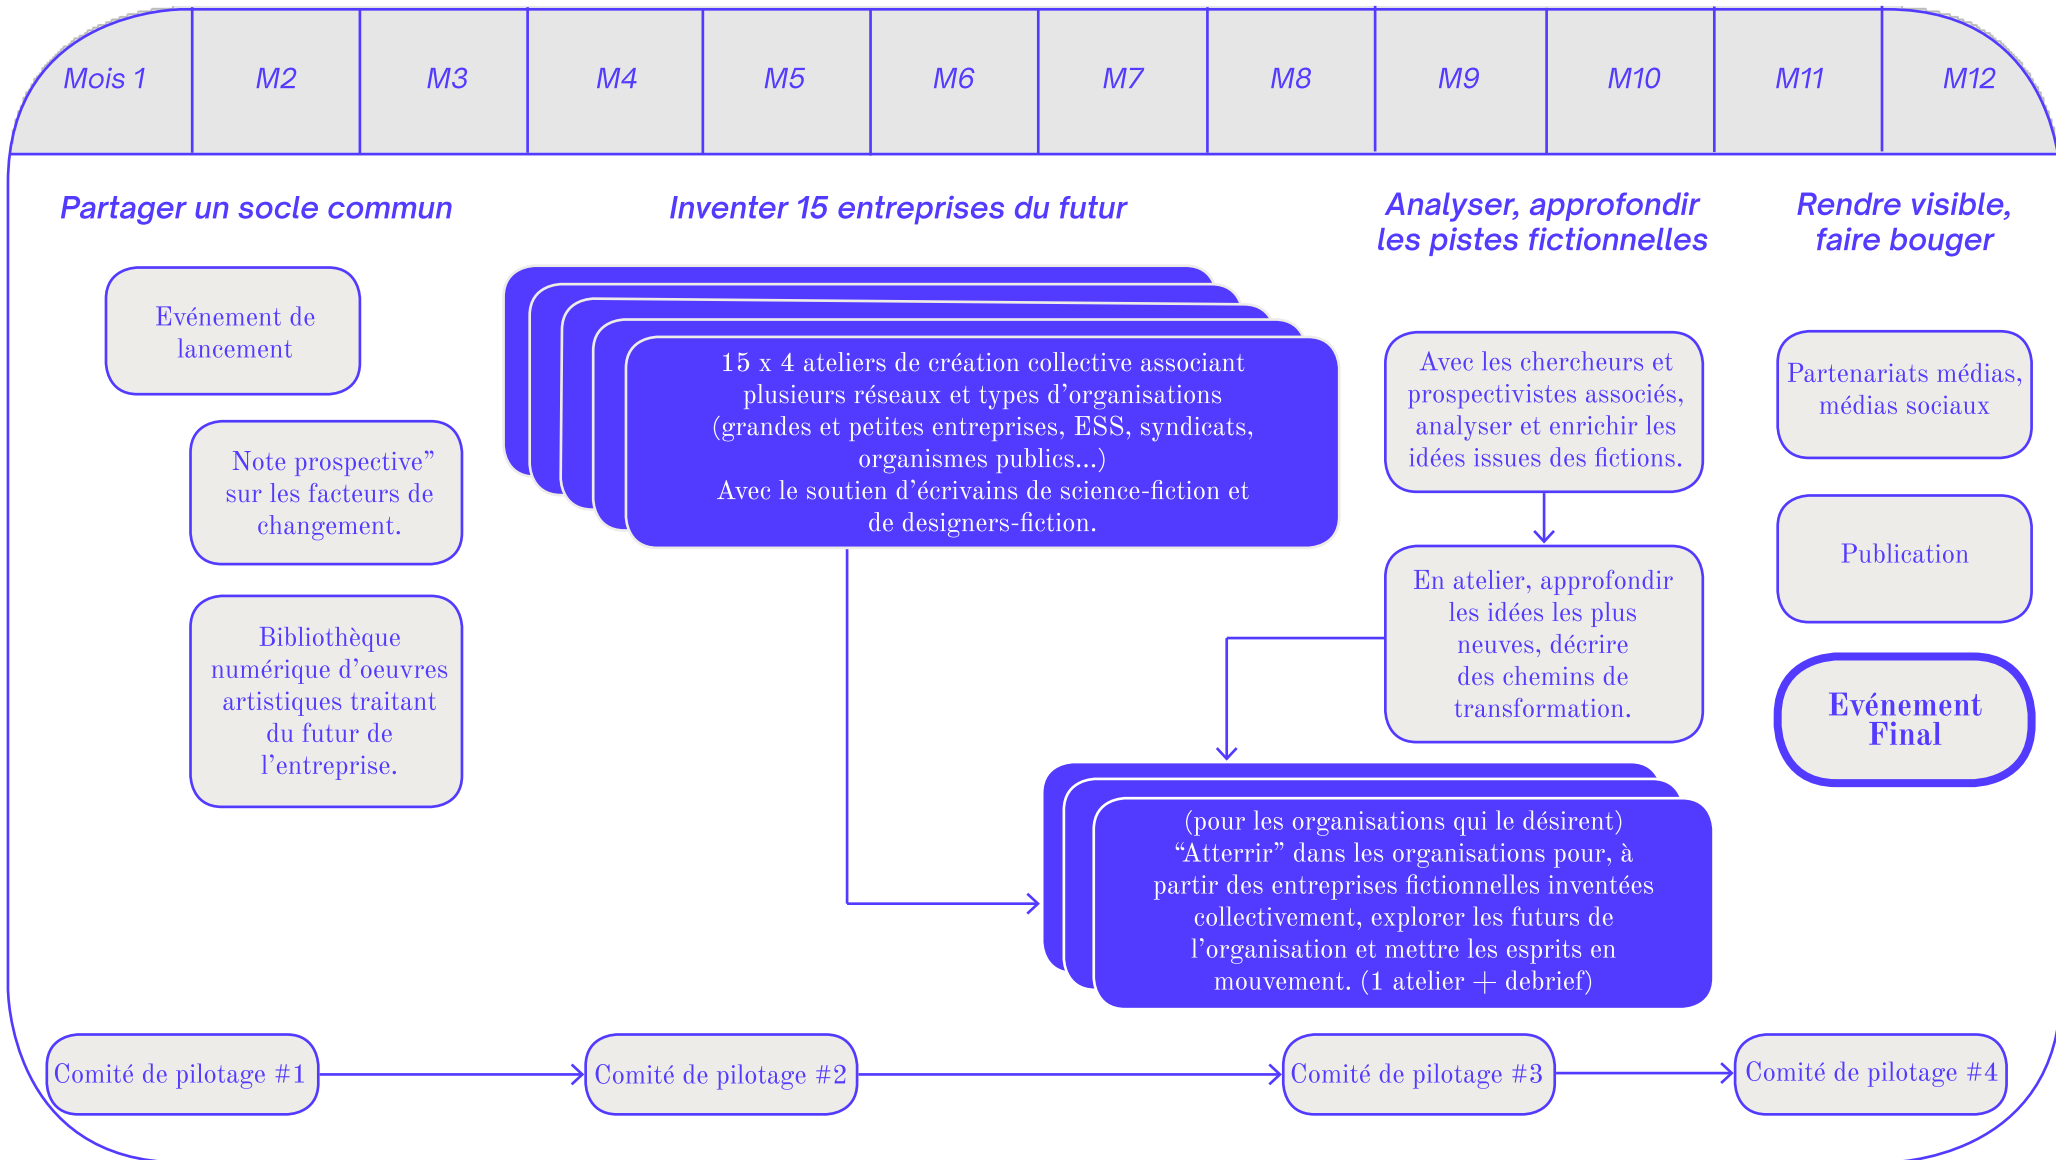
| Mois 1 | M2 | M3 | M4 | M5 | M6 | M7 | M8 | M9 | M10 | M11 | M12 |
|---|---|---|---|---|---|---|---|---|---|---|---|

Partager un socle commun

Evénement de lancement

Note prospective” sur les facteurs de changement.

Bibliothèque numérique d’oeuvres artistiques traitant du futur de l’entreprise.

Inventer 15 entreprises du futur

15 x 4 ateliers de création collective associant plusieurs réseaux et types d’organisations (grandes et petites entreprises, ESS, syndicats, organismes publics...) Avec le soutien d’écrivains de science-fiction et de designers-fiction.

Analyser, approfondir les pistes fictionnelles

Avec les chercheurs et prospectivistes associés, analyser et enrichir les idées issues des fictions.

En atelier, approfondir les idées les plus neuves, décrire des chemins de transformation.

(pour les organisations qui le désirent) “Atterrir” dans les organisations pour, à partir des entreprises fictionnelles inventées collectivement, explorer les futurs de l’organisation et mettre les esprits en mouvement. (1 atelier + debrief)

Rendre visible, faire bouger

Partenariats médias, médias sociaux

Publication

Evénement Final

Comité de pilotage #1

Comité de pilotage #2

Comité de pilotage #3

Comité de pilotage #4